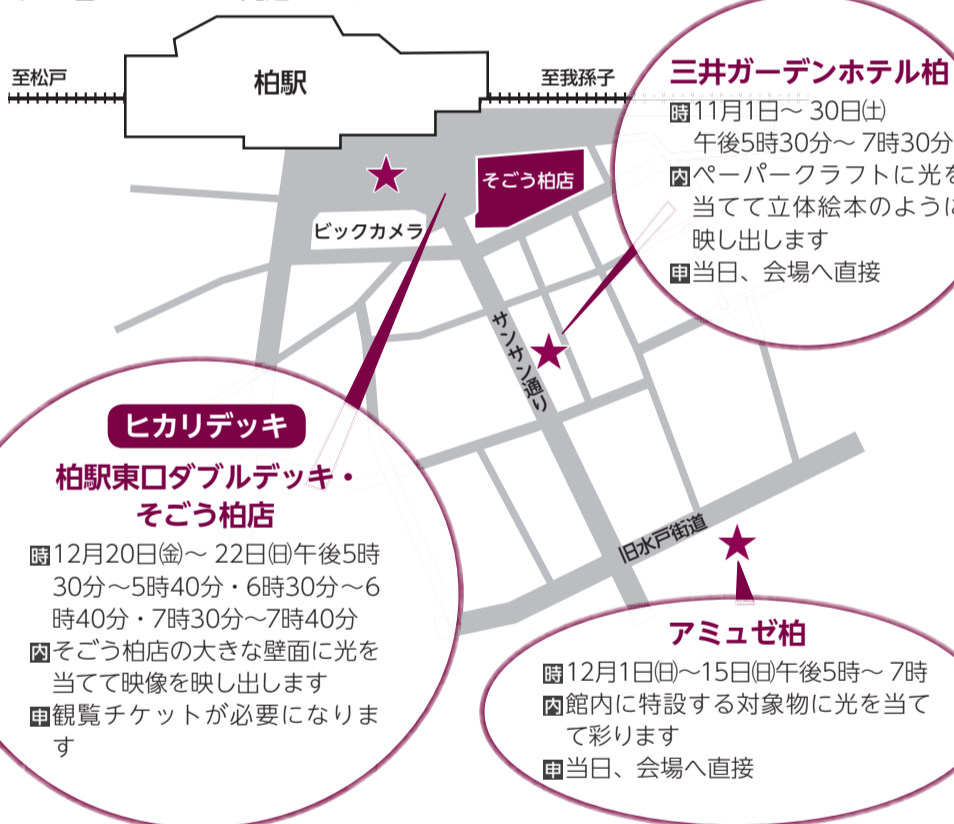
至松戸

柏駅

至我孫子

そごう柏店

ビックカメラ

サンサン通り

旧水戸街道

三井ガーデンホテル柏

時11月1日～ 30日㈯ 午後5時30分～ 7時30分

内ペーパークラフトに光を当てて立体絵本のように映し出します

申当日、会場へ直接

ヒカリデッキ

柏駅東口ダブルデッキ・そごう柏店

時12月20日㈮～ 22日㈰午後5時30分～5時40分・6時30分～6時40分・7時30分～7時40分

内そごう柏店の大きな壁面に光を当てて映像を映し出します

申観覧チケットが必要になります

アミュゼ柏

時12月1日㈰～15日㈰午後5時～ 7時

内館内に特設する対象物に光を当てて彩ります

申当日、会場へ直接